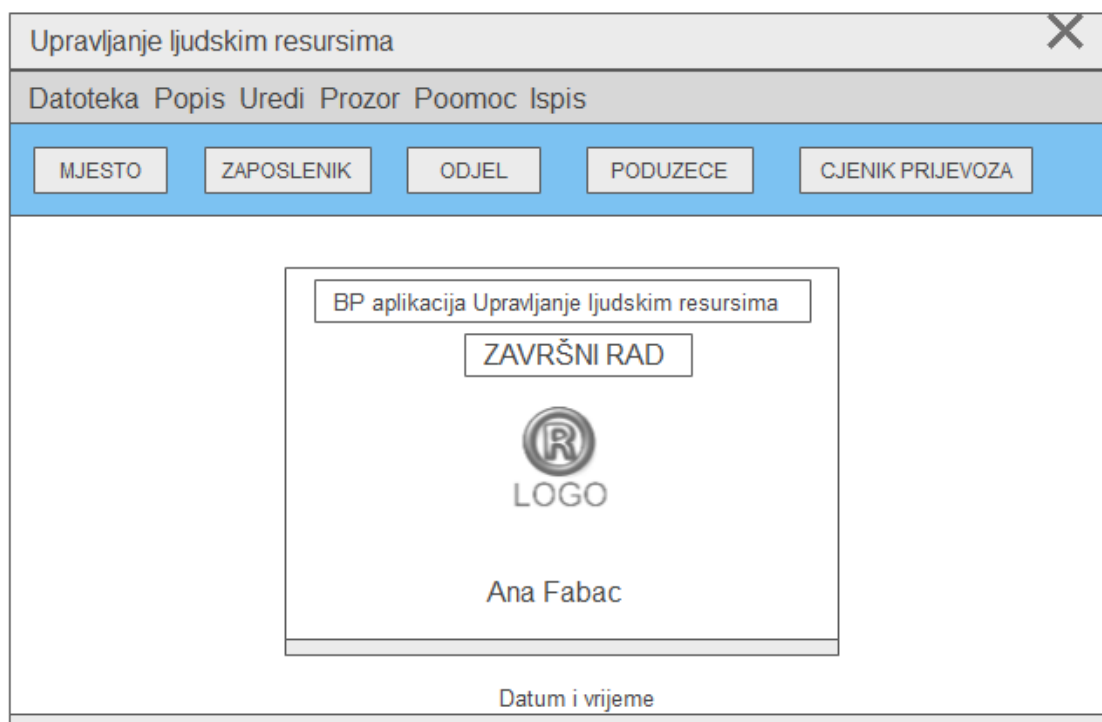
Upravljanje ljudskim resursima

X

Datoteka Popis Uredi Prozor Poomoc Ispis

MJESTO ZAPOSLENIK ODJEL PODUZECE CJENIK PRIJEVOZA

BP aplikacija Upravljanje ljudskim resursima

ZAVRŠNI RAD

R

LOGO

Ana Fabac

Datum i vrijeme